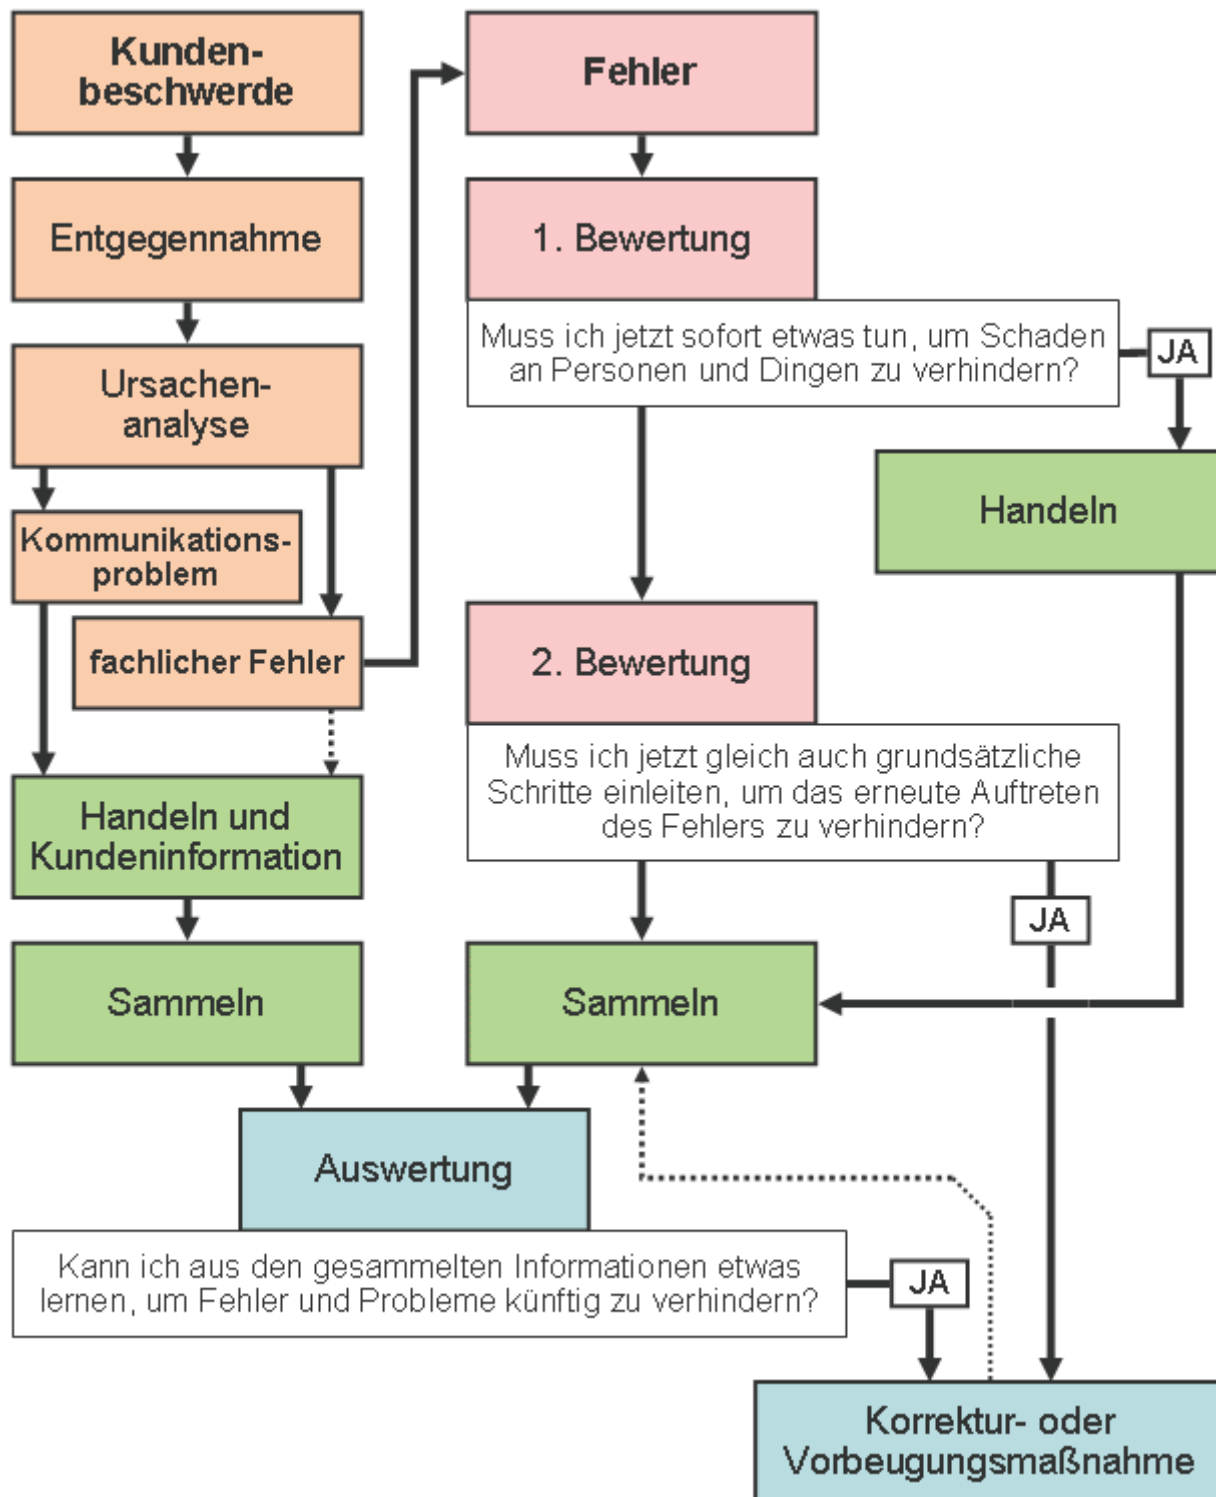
Kunden-beschwerde

Entgegennahme

Ursachen-analyse

Kommunikations-problem

fachlicher Fehler

Handeln und Kundeninformation

Sammeln

Fehler

1. Bewertung

Muss ich jetzt sofort etwas tun, um Schaden an Personen und Dingen zu verhindern?

JA

Handeln

2. Bewertung

Muss ich jetzt gleich auch grundsätzliche Schritte einleiten, um das erneute Auftreten des Fehlers zu verhindern?

JA

Sammeln

Auswertung

Kann ich aus den gesammelten Informationen etwas lernen, um Fehler und Probleme künftig zu verhindern?

JA

Korrektur- oder Vorbeugungsmaßnahme